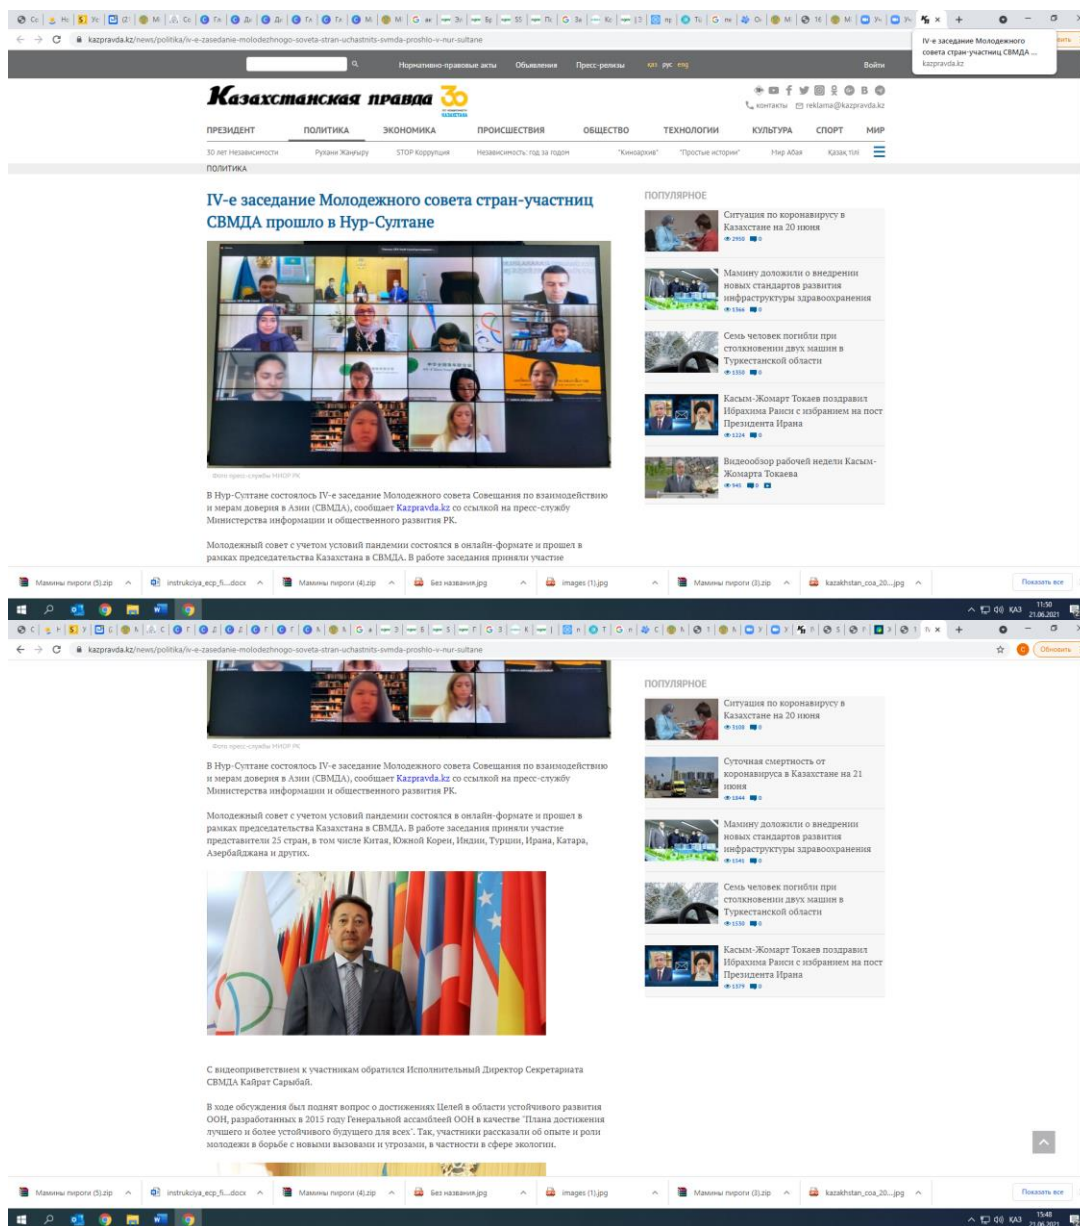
kazpravda.kz/news/politika/iv-e-zasedanie-molodezhnogo-soveta-stran-uchastnits-svmda-proshlo-v-nur-sultane

IV-е заседание Молодежного совета стран-участниц СВМДА ...
kazpravda.kz

Нормативно-правовые акты Объявления Пресс-релизы қаз рус eng Войти

Казахстанская правда 30

контакты reklama@kazpravda.kz

ПРЕЗИДЕНТ ПОЛИТИКА ЭКОНОМИКА ПРОИСШЕСТВИЯ ОБЩЕСТВО ТЕХНОЛОГИИ КУЛЬТУРА СПОРТ МИР

30 лет Независимости Рухани Жаңғыру STOP Коррупция Независимость: год за годом "Киноархив" "Простые истории" Мир Абая Қазақ тілі

ПОЛИТИКА

IV-е заседание Молодежного совета стран-участниц СВМДА прошло в Нур-Султане

Фото пресс-службы МИОР РК

В Нур-Султане состоялось IV-е заседание Молодежного совета Совещания по взаимодействию и мерам доверия в Азии (СВМДА), сообщает Kazpravda.kz со ссылкой на пресс-службу Министерства информации и общественного развития РК.

Молодежный совет с учетом условий пандемии состоялся в онлайн-формате и прошел в рамках председательства Казахстана в СВМДА. В работе заседания приняли участие

ПОПУЛЯРНОЕ

Ситуация по коронавирусу в Казахстане на 20 июня
2950 0

Мамину доложили о внедрении новых стандартов развития инфраструктуры здравоохранения
1366 0

Семь человек погибли при столкновении двух машин в Туркестанской области
1350 0

Касым-Жомарт Токаев поздравил Ибрахима Раиси с избранием на пост Президента Ирана
1324 0

Видеообзор рабочей недели Касым-Жомарта Токаева
945 0

Мамины пироги (5).zip instrukciya_ecp_fi....docx Мамины пироги (4).zip Без названия.jpg images (1).jpg Мамины пироги (3).zip kazakhstan_coa_20....jpg Показать все

11:50 21.06.2021 ҚАЗ

kazpravda.kz/news/politika/iv-e-zasedanie-molodezhnogo-soveta-stran-uchastnits-svmda-proshlo-v-nur-sultane

Обновить

Фото пресс-службы МИОР РК

В Нур-Султане состоялось IV-е заседание Молодежного совета Совещания по взаимодействию и мерам доверия в Азии (СВМДА), сообщает Kazpravda.kz со ссылкой на пресс-службу Министерства информации и общественного развития РК.

Молодежный совет с учетом условий пандемии состоялся в онлайн-формате и прошел в рамках председательства Казахстана в СВМДА. В работе заседания приняли участие представители 25 стран, в том числе Китая, Южной Кореи, Индии, Турции, Ирана, Катара, Азербайджана и других.

С видеоприветствием к участникам обратился Исполнительный Директор Секретариата СВМДА Кайрат Сарыбай.

В ходе обсуждения был поднят вопрос о достижениях Целей в области устойчивого развития ООН, разработанных в 2015 году Генеральной ассамблеей ООН в качестве "Плана достижения лучшего и более устойчивого будущего для всех". Так, участники рассказали об опыте и роли молодежи в борьбе с новыми вызовами и угрозами, в частности в сфере экологии.

ПОПУЛЯРНОЕ

Ситуация по коронавирусу в Казахстане на 20 июня
3103 0

Суточная смертность от коронавируса в Казахстане на 21 июня
1844 0

Мамину доложили о внедрении новых стандартов развития инфраструктуры здравоохранения
1341 0

Семь человек погибли при столкновении двух машин в Туркестанской области
1330 0

Касым-Жомарт Токаев поздравил Ибрахима Раиси с избранием на пост Президента Ирана
1379 0

Мамины пироги (5).zip instrukciya_ecp_fi....docx Мамины пироги (4).zip Без названия.jpg images (1).jpg Мамины пироги (3).zip kazakhstan_coa_20....jpg Показать все

15:48 21.06.2021 ҚАЗ